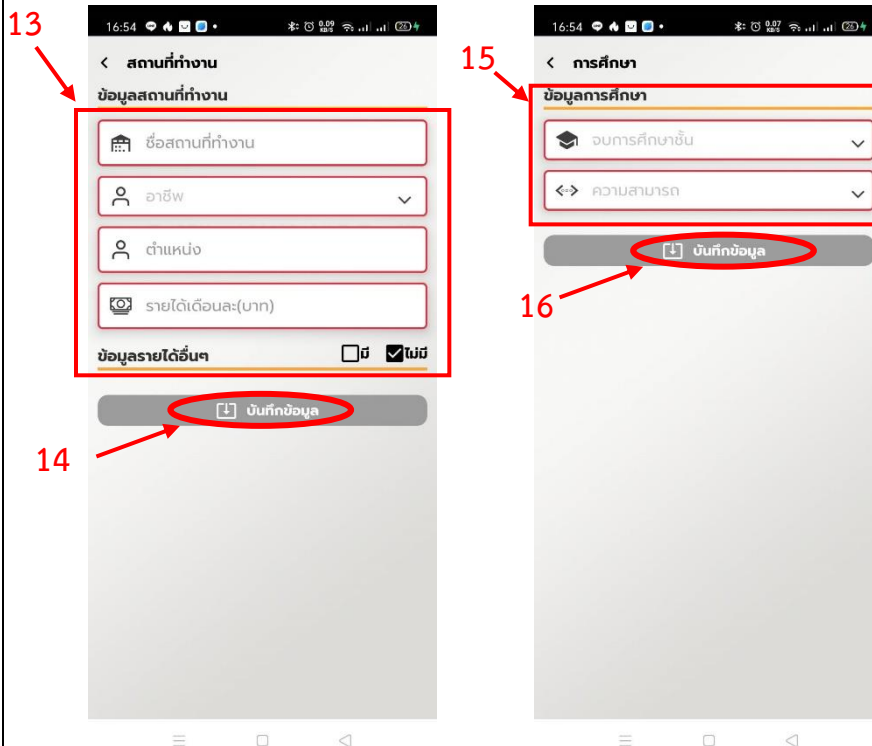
13

16:54

< สถานที่ทำงาน

ข้อมูลสถานที่ทำงาน

ชื่อสถานที่ทำงาน

อาชีพ

ตำแหน่ง

รายได้เดือนละ(บาท)

ข้อมูลรายได้อื่นๆ มี ไม่มี

บันทึกข้อมูล

14

15

16:54

< การศึกษา

ข้อมูลการศึกษา

จบการศึกษาชั้น

ความสามารถ

บันทึกข้อมูล

16